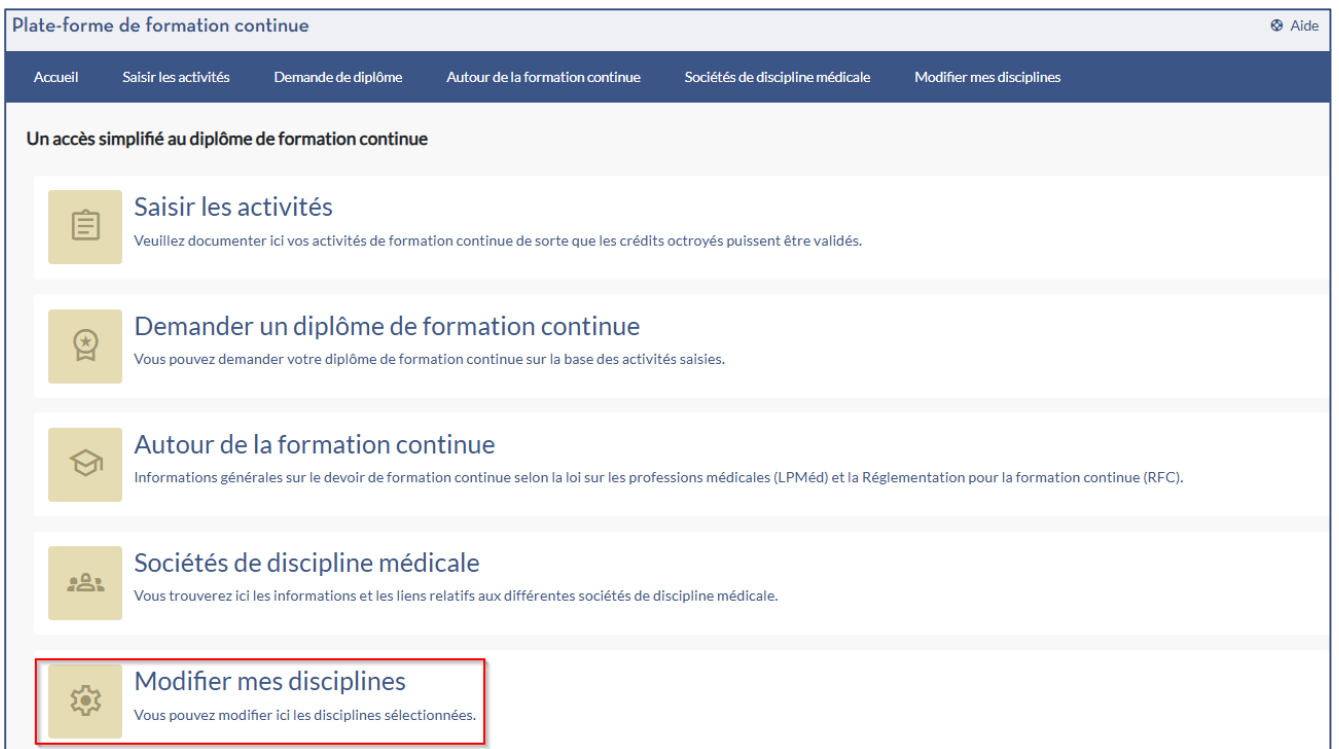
Plate-forme de formation continue

Aide

Accueil Saisir les activités Demande de diplôme Autour de la formation continue Sociétés de discipline médicale Modifier mes disciplines

Un accès simplifié au diplôme de formation continue

Saisir les activités

Veuillez documenter ici vos activités de formation continue de sorte que les crédits octroyés puissent être validés.

Demander un diplôme de formation continue

Vous pouvez demander votre diplôme de formation continue sur la base des activités saisies.

Autour de la formation continue

Informations générales sur le devoir de formation continue selon la loi sur les professions médicales (LPMéd) et la Réglementation pour la formation continue (RFC).

Sociétés de discipline médicale

Vous trouverez ici les informations et les liens relatifs aux différentes sociétés de discipline médicale.

Modifier mes disciplines

Vous pouvez modifier ici les disciplines sélectionnées.